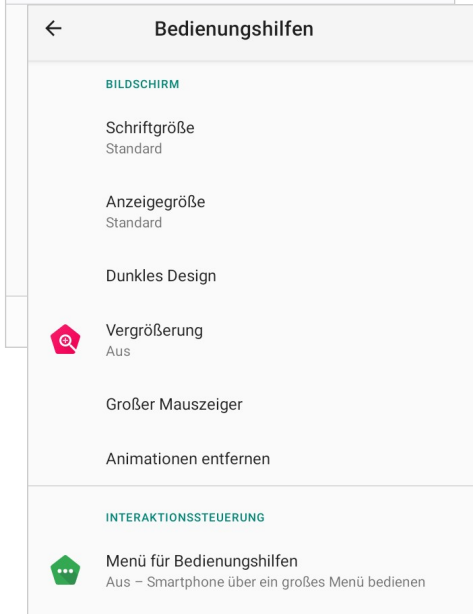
←
Bedienungshilfen

BILDSCHIRM

Schriftgröße
Standard

Anzeigegröße
Standard

Dunkles Design

Vergrößerung
Aus

Großer Mauszeiger

Animationen entfernen

INTERAKTIONSSTEUERUNG

Menü für Bedienungshilfen
Aus – Smartphone über ein großes Menü bedienen